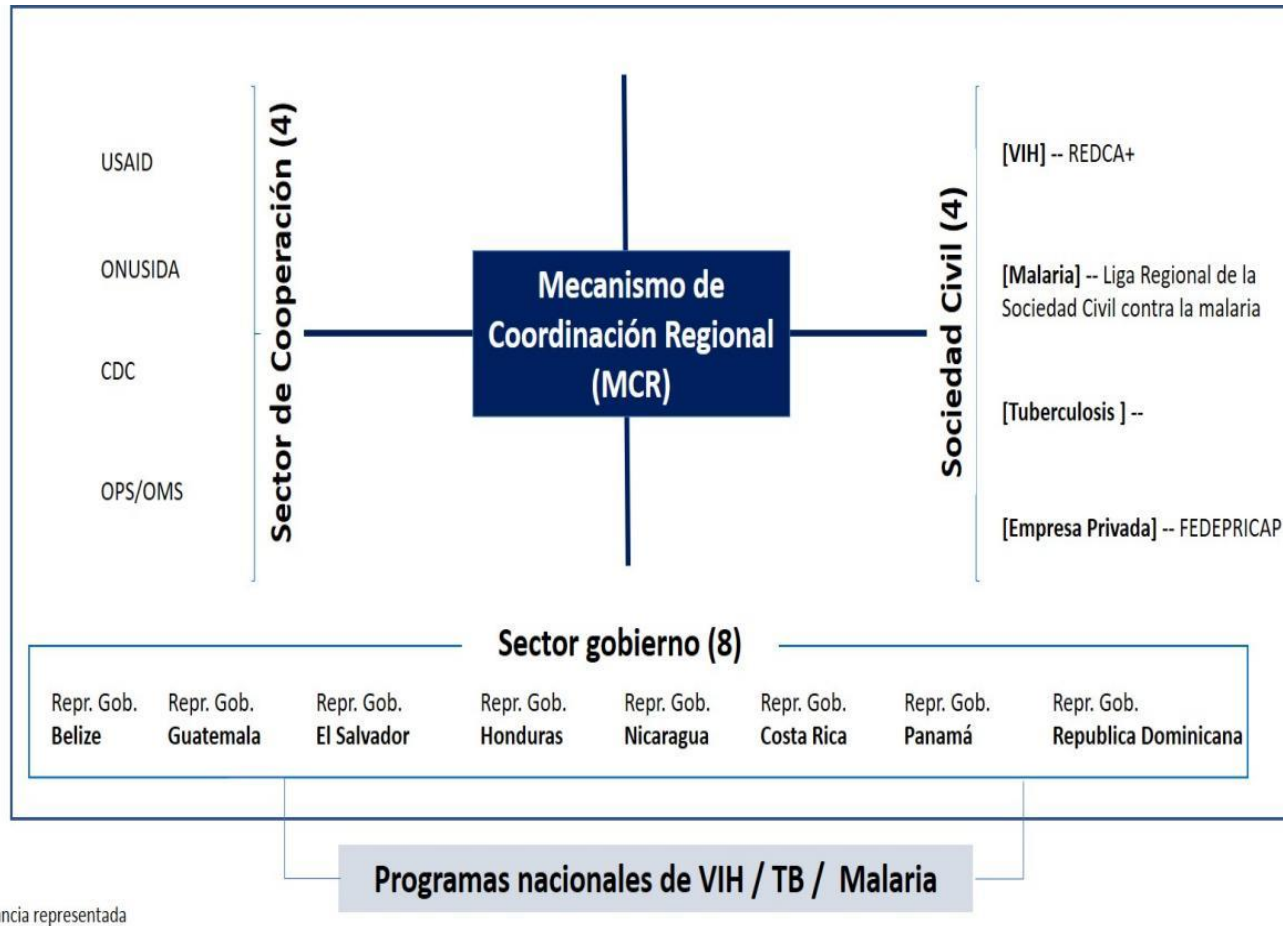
USAID

ONUSIDA

CDC

OPS/OMS

Sector de Cooperación (4)

Mecanismo de Coordinación Regional (MCR)

Sociedad Civil (4)

[VIH] -- REDCA+

[Malaria] -- Liga Regional de la Sociedad Civil contra la malaria

[Tuberculosis ] --

[Empresa Privada] -- FEDEPRICAP

Sector gobierno (8)

| Repr. Gob. **Belize** | Repr. Gob. **Guatemala** | Repr. Gob. **El Salvador** | Repr. Gob. **Honduras** | Repr. Gob. **Nicaragua** | Repr. Gob. **Costa Rica** | Repr. Gob. **Panamá** | Repr. Gob. **Republica Dominicana** |
|---|---|---|---|---|---|---|---|

Programas nacionales de VIH / TB / Malaria

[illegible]ncia representada